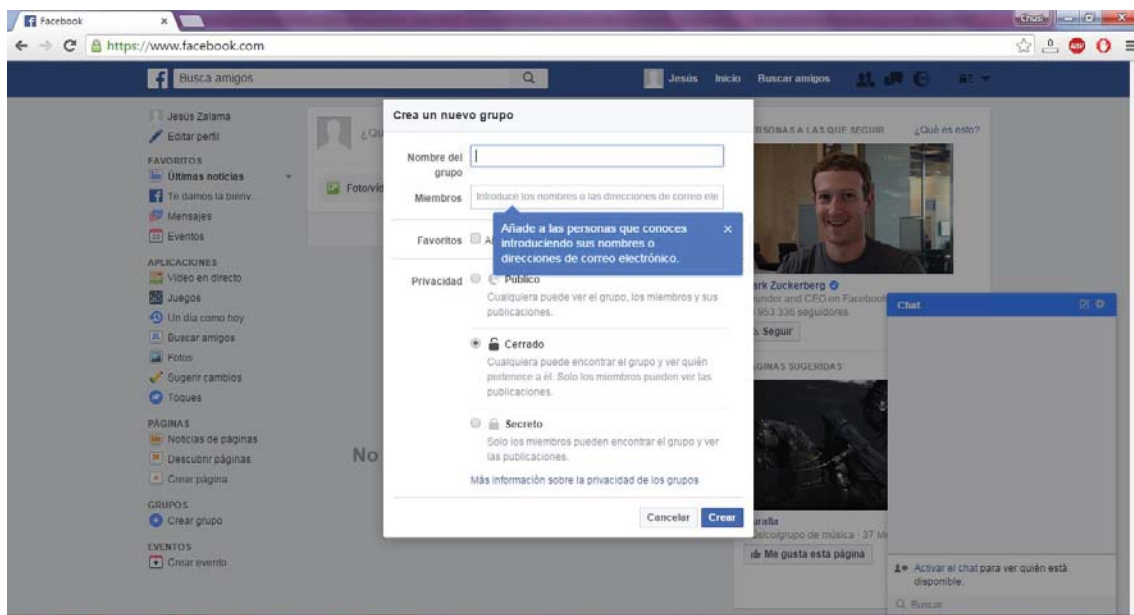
Facebook ×

Chus

https://www.facebook.com

Busca amigos

Jesús Inicio Buscar amigos

Jesús Zalama
Editar perfil
FAVORITOS
Últimas noticias
Te damos la bienv...
Mensajes
Eventos
APLICACIONES
Vídeo en directo
Juegos
Un día como hoy
Buscar amigos
Fotos
Sugerir cambios
Toques
PÁGINAS
Noticias de páginas
Descubrir páginas
Crear página
GRUPOS
Crear grupo
EVENTOS
Crear evento

¿Qu

Foto/vid

No

Crea un nuevo grupo

Nombre del grupo

Miembros Introduce los nombres o las direcciones de correo ele

Añade a las personas que conoces introduciendo sus nombres o direcciones de correo electrónico. ×

Favoritos A

Privacidad Público
Cualquiera puede ver el grupo, los miembros y sus publicaciones.

Cerrado
Cualquiera puede encontrar el grupo y ver quién pertenece a él. Solo los miembros pueden ver las publicaciones.

Secreto
Solo los miembros pueden encontrar el grupo y ver las publicaciones.

Más información sobre la privacidad de los grupos

Cancelar Crear

RSONAS A LAS QUE SEGUIR ¿Qué es esto?

ark Zuckerberg
under and CEO en Faceboo
953 336 seguidores
Seguir

GINAS SUGERIDAS

ralla
sico/grupo de música · 37 M
Me gusta esta página

Chat

Activar el chat para ver quién está disponible.

Buscar